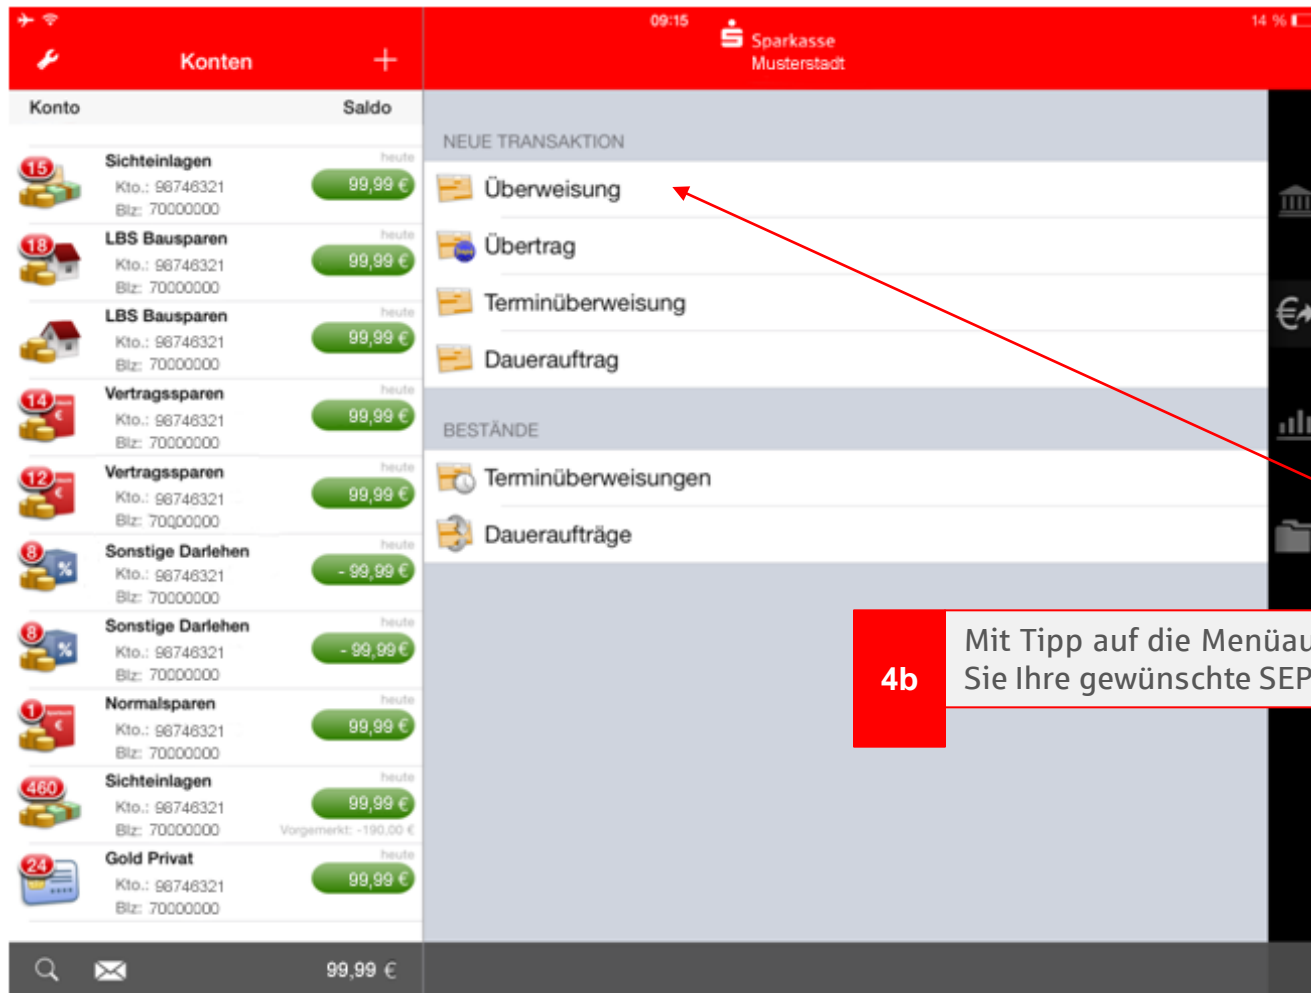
09:15

Sparkasse
Musterstadt

14 %

Konten

Konto

Saldo

15

Sichteinlagen
Kto.: 98746321
Blz: 70000000
heute
99,99 €

18

LBS Bausparen
Kto.: 98746321
Blz: 70000000
heute
99,99 €

LBS Bausparen
Kto.: 98746321
Blz: 70000000
heute
99,99 €

14

Vertragssparen
Kto.: 98746321
Blz: 70000000
heute
99,99 €

12

Vertragssparen
Kto.: 98746321
Blz: 70000000
heute
99,99 €

8

Sonstige Darlehen
Kto.: 98746321
Blz: 70000000
heute
- 99,99 €

8

Sonstige Darlehen
Kto.: 98746321
Blz: 70000000
heute
- 99,99 €

1

Normalsparen
Kto.: 98746321
Blz: 70000000
heute
99,99 €

460

Sichteinlagen
Kto.: 98746321
Blz: 70000000
heute
99,99 €
Vorgemerkt: -190,00 €

24

Gold Privat
Kto.: 98746321
Blz: 70000000
heute
99,99 €

99,99 €

NEUE TRANSAKTION

Überweisung

Übertrag

Terminüberweisung

Dauerauftrag

BESTÄNDE

Terminüberweisungen

Daueraufträge

4b

Mit Tipp auf die Menüau
Sie Ihre gewünschte SEP